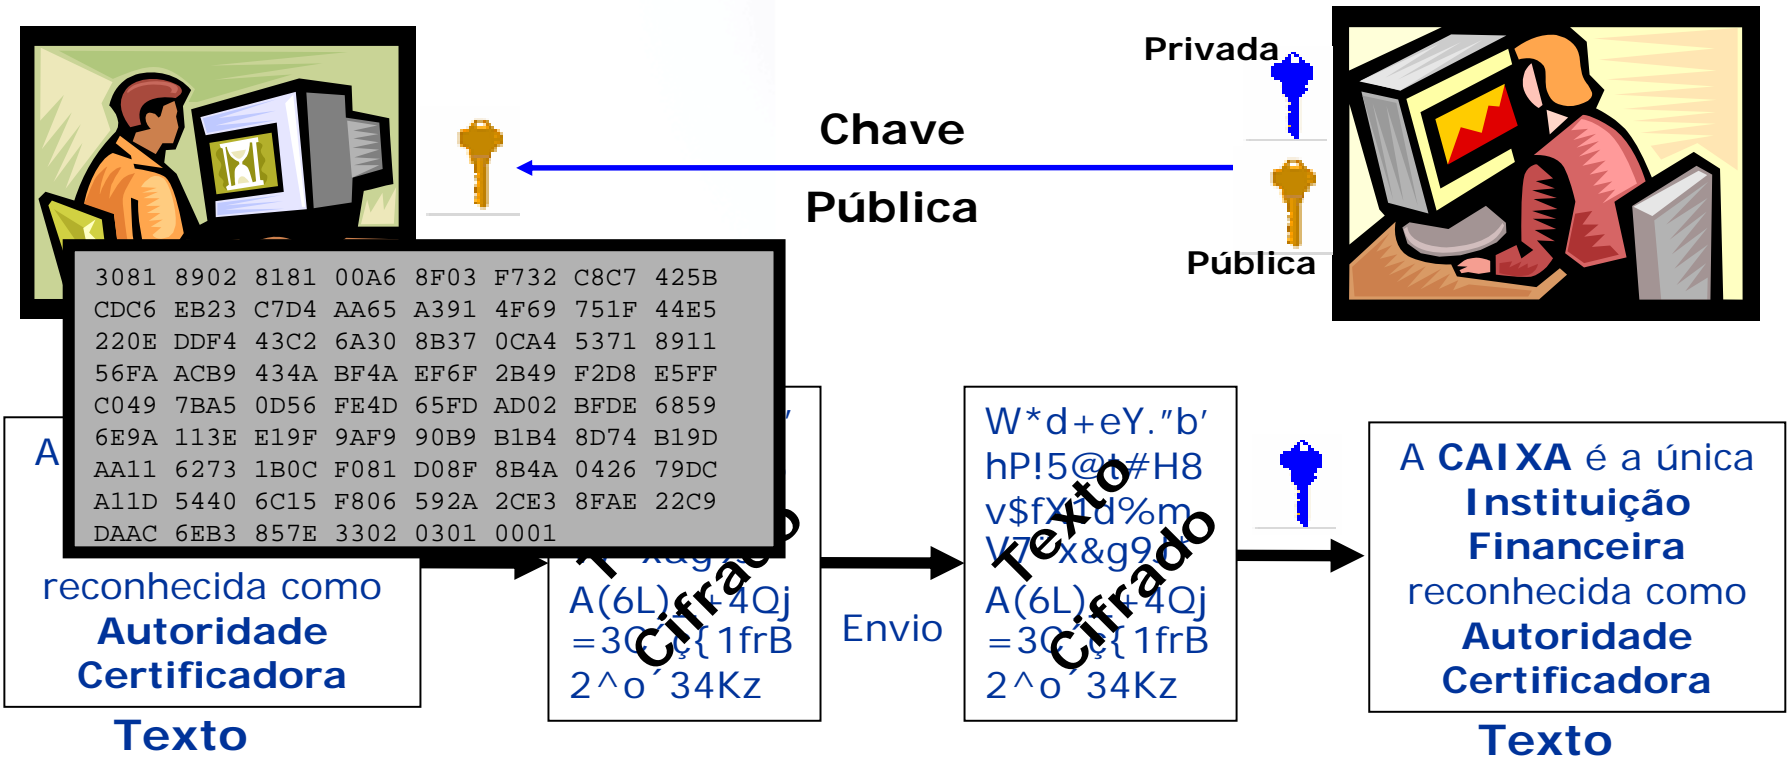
Privada

Chave

Pública

Pública

3081 8902 8181 00A6 8F03 F732 C8C7 425B
CDC6 EB23 C7D4 AA65 A391 4F69 751F 44E5
220E DDF4 43C2 6A30 8B37 0CA4 5371 8911
56FA ACB9 434A BF4A EF6F 2B49 F2D8 E5FF
C049 7BA5 0D56 FE4D 65FD AD02 BFDE 6859
6E9A 113E E19F 9AF9 90B9 B1B4 8D74 B19D
AA11 6273 1B0C F081 D08F 8B4A 0426 79DC
A11D 5440 6C15 F806 592A 2CE3 8FAE 22C9
DAAC 6EB3 857E 3302 0301 0001

A

reconhecida como
Autoridade
Certificadora

Texto

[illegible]
A(6L)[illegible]4Qj
=3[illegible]ç{ 1frB
2^o´34Kz

Cifrado

Envio

W*d+eY."b'
hP!5@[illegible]#H8
v$fX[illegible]d%m
V7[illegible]x&g9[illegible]
A(6L)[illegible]4Qj
=3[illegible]ç{ 1frB
2^o´34Kz

Texto
Cifrado

A CAIXA é a única
Instituição
Financeira
reconhecida como
Autoridade
Certificadora

Texto